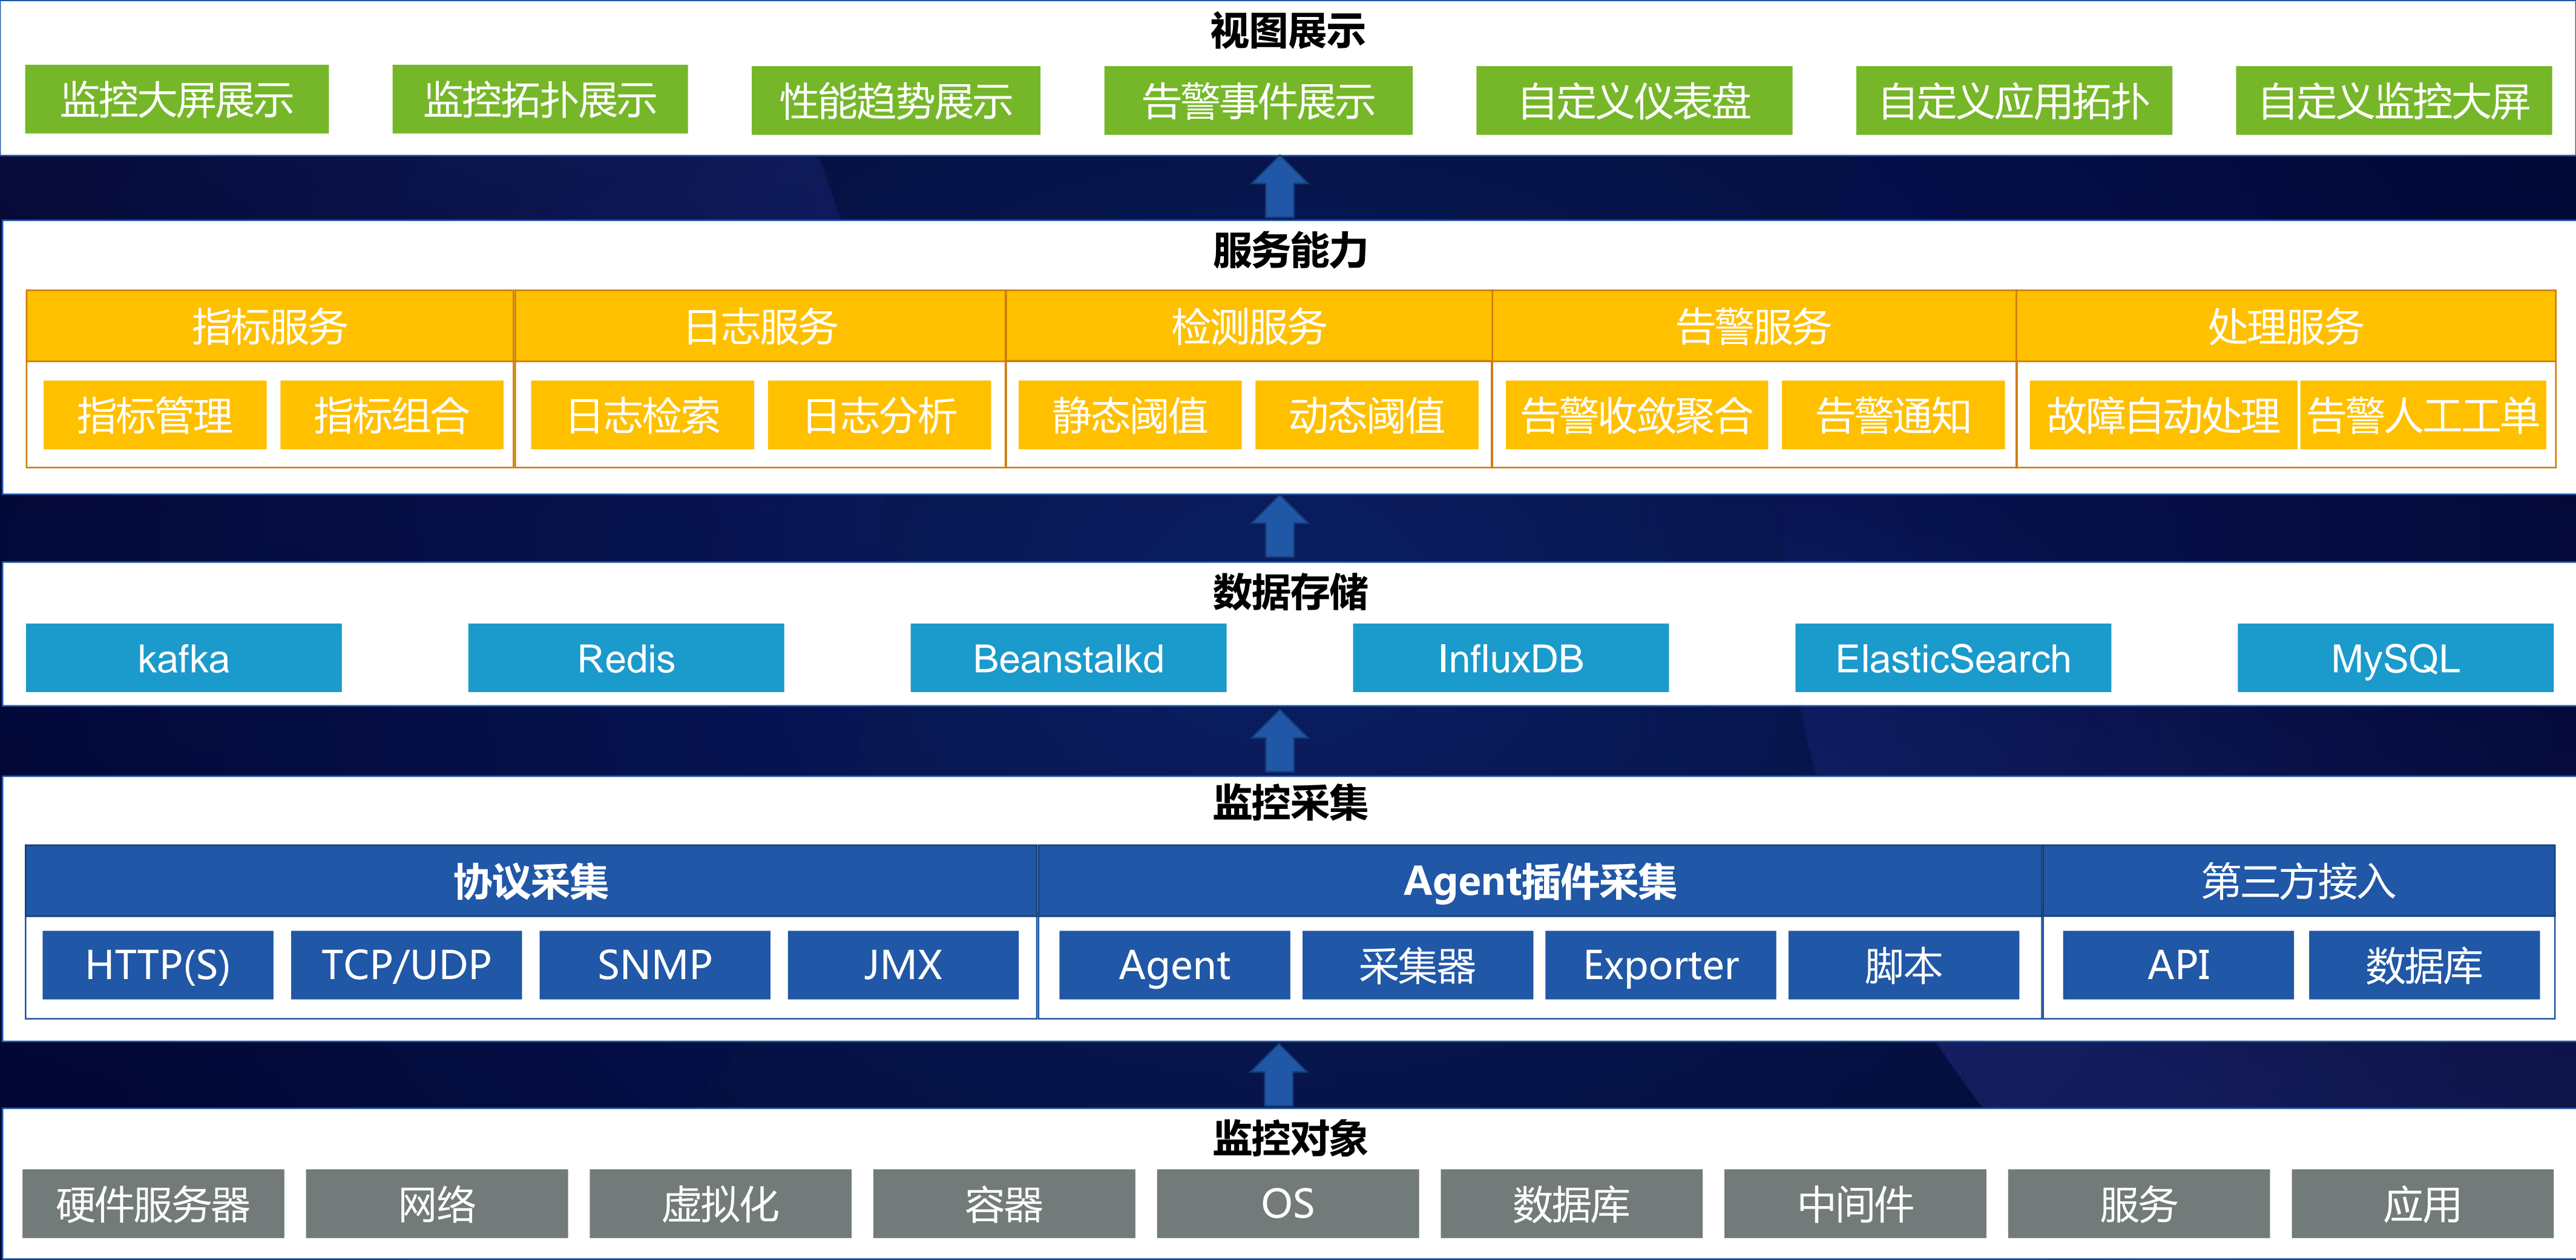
视图展示

监控大屏展示 监控拓扑展示 性能趋势展示 告警事件展示 自定义仪表盘 自定义应用拓扑 自定义监控大屏

服务能力

| 指标服务 | | 日志服务 | | 检测服务 | | 告警服务 | | 处理服务 | |
|---|---|---|---|---|---|---|---|---|---|
| 指标管理 | 指标组合 | 日志检索 | 日志分析 | 静态阈值 | 动态阈值 | 告警收敛聚合 | 告警通知 | 故障自动处理 | 告警人工工单 |

数据存储

kafka Redis Beanstalkd InfluxDB ElasticSearch MySQL

监控采集

| 协议采集 | | | | Agent插件采集 | | | | 第三方接入 | |
|---|---|---|---|---|---|---|---|---|---|
| HTTP(S) | TCP/UDP | SNMP | JMX | Agent | 采集器 | Exporter | 脚本 | API | 数据库 |

监控对象

硬件服务器 网络 虚拟化 容器 OS 数据库 中间件 服务 应用